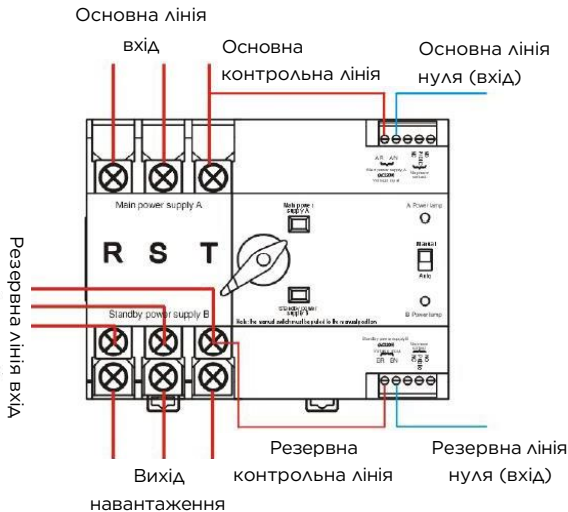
Основна лінія вхід

Основна контрольна лінія

Основна лінія нуля (вхід)

AR AN
Main power supply A
AC220V
Vernon input

Signature

Main power supply A

Main power supply A

A Power lamp

Manual

Auto

R S T

Резервна лінія вхід

Standby power supply B

Standby power supply B

Role the manual switch must be pulled to the manual position

B Power lamp

Standby power supply B
AC220V
BR BN

Резервна контрольна лінія

Резервна лінія нуля (вхід)

Вихід навантаження